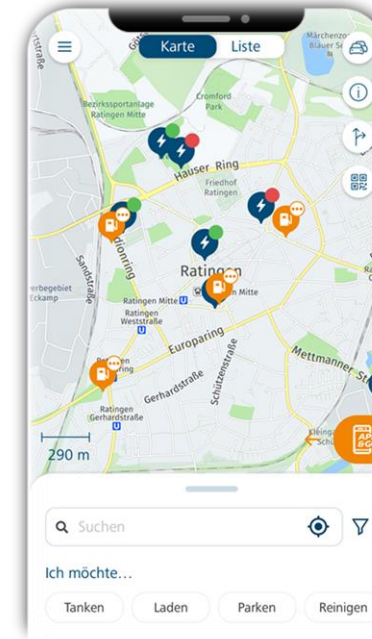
Karte
Liste
Märchenzoo Blauer See
Bezirkssportanlage Ratingen Mitte
Cromford Park
Hauser Ring
Friedhof Ratingen
Sandstraße
Ratingen
Ratingen Mitte
Ratingen Weststraße
Europaring
Gerhardstraße
Schützenstraße
Mettmanner St
Ratingen Gerhardstraße
290 m
Suchen
Ich möchte…
Tanken
Laden
Parken
Reinigen